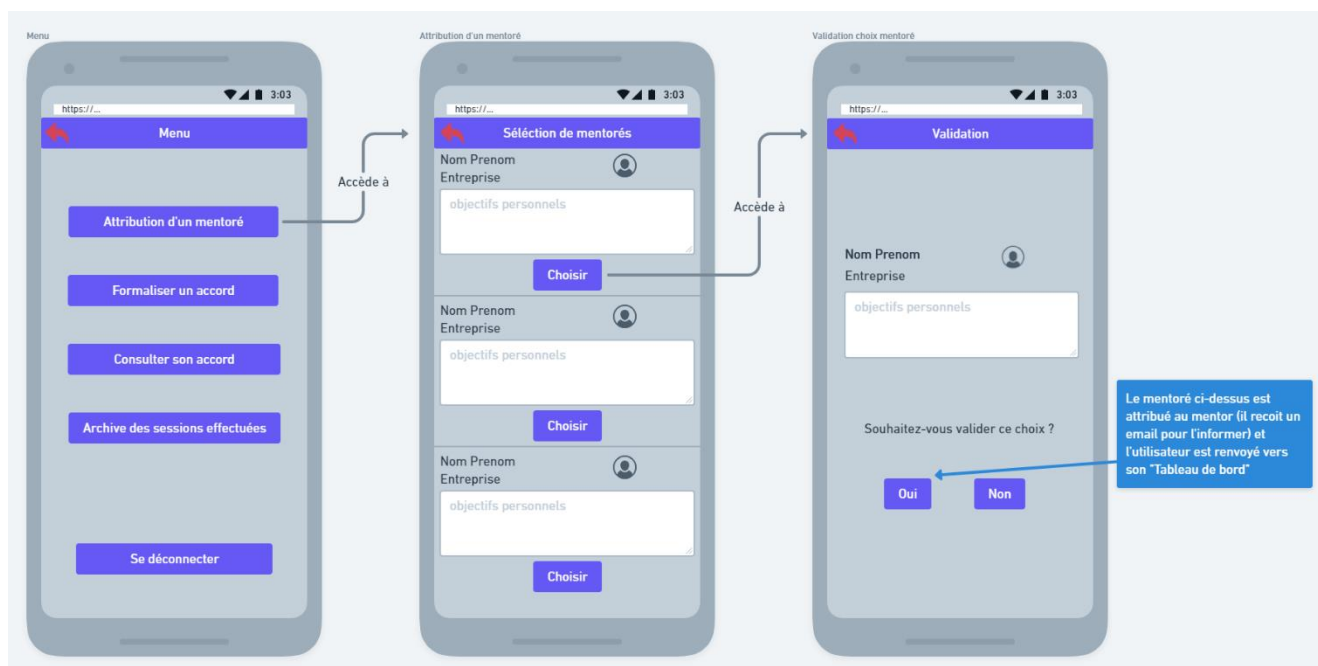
Menu

3:03

https://...

Menu

Attribution d'un mentoré

Formaliser un accord

Consulter son accord

Archive des sessions effectuées

Se déconnecter

Accède à

Attribution d'un mentoré

3:03

https://...

Séléction de mentorés

Nom Prenom
Entreprise

objectifs personnels

Choisir

Nom Prenom
Entreprise

objectifs personnels

Choisir

Nom Prenom
Entreprise

objectifs personnels

Choisir

Accède à

Validation choix mentoré

3:03

https://...

Validation

Nom Prenom
Entreprise

objectifs personnels

Souhaitez-vous valider ce choix ?

Oui

Non

Le mentoré ci-dessus est attribué au mentor (il recoit un email pour l'informer) et l'utilisateur est renvoyé vers son "Tableau de bord"